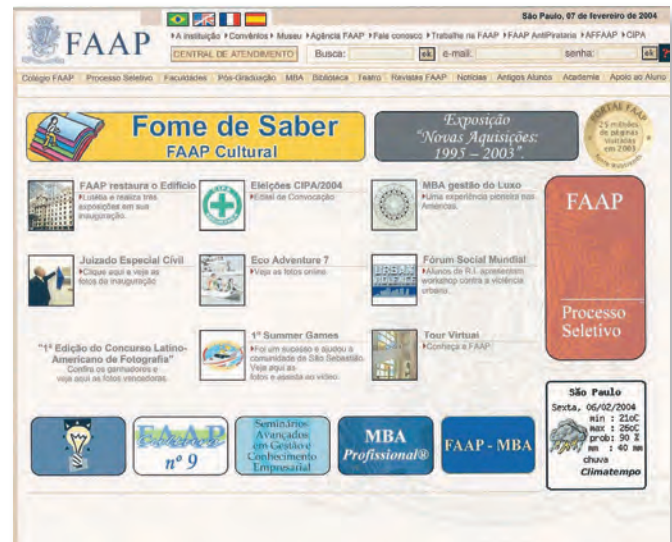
São Paulo, 07 de fevereiro de 2004

FAAP

▸A instituição ▸Convênios ▸Museu ▸Agência FAAP ▸Fale conosco ▸Trabalhe na FAAP ▸FAAP AntiPirataria ▸AFFAAP ▸CIPA

CENTRAL DE ATENDIMENTO Busca: ok e-mail: senha: ok ?

Colégio FAAP | Processo Seletivo | Faculdades | Pós-Graduação | MBA | Biblioteca | Teatro | Revistas FAAP | Notícias | Antigos Alunos | Academia | Apoio ao Aluno

Fome de Saber
FAAP Cultural

Exposição
"Novas Aquisições:
1995 – 2003".

PORTAL FAAP
25 milhões de páginas visitadas em 2003

FAAP restaura o Edifício
▸Lutetia e realiza três exposições em sua inauguração.

Eleições CIPA/2004
▸Edital de Convocação

MBA gestão do Luxo
▸Uma experiência pioneira nas Américas.

FAAP

Processo Seletivo

Juizado Especial Civil
▸Clique aqui e veja as fotos da inauguração

Eco Adventure 7
▸Veja as fotos online

Fórum Social Mundial
▸Alunos de R.I. apresentam workshop contra a violência urbana.

"1ª Edição do Concurso Latino-Americano de Fotografia"
Confira os ganhadores e veja aqui as fotos vencedoras.

1º Summer Games
▸Foi um sucesso e ajudou a comunidade de São Sebastião. Veja aqui as fotos e assista ao vídeo.

Tour Virtual
▸Conheça a FAAP

São Paulo
Sexta, 06/02/2004
min : 21oC
max : 26oC
prob: 90 %
mm : 40 mm
chuva
Climatempo

FAAP
nº 9

Seminários Avançados em Gestão e Conhecimento Empresarial

MBA
Profissional®

FAAP - MBA